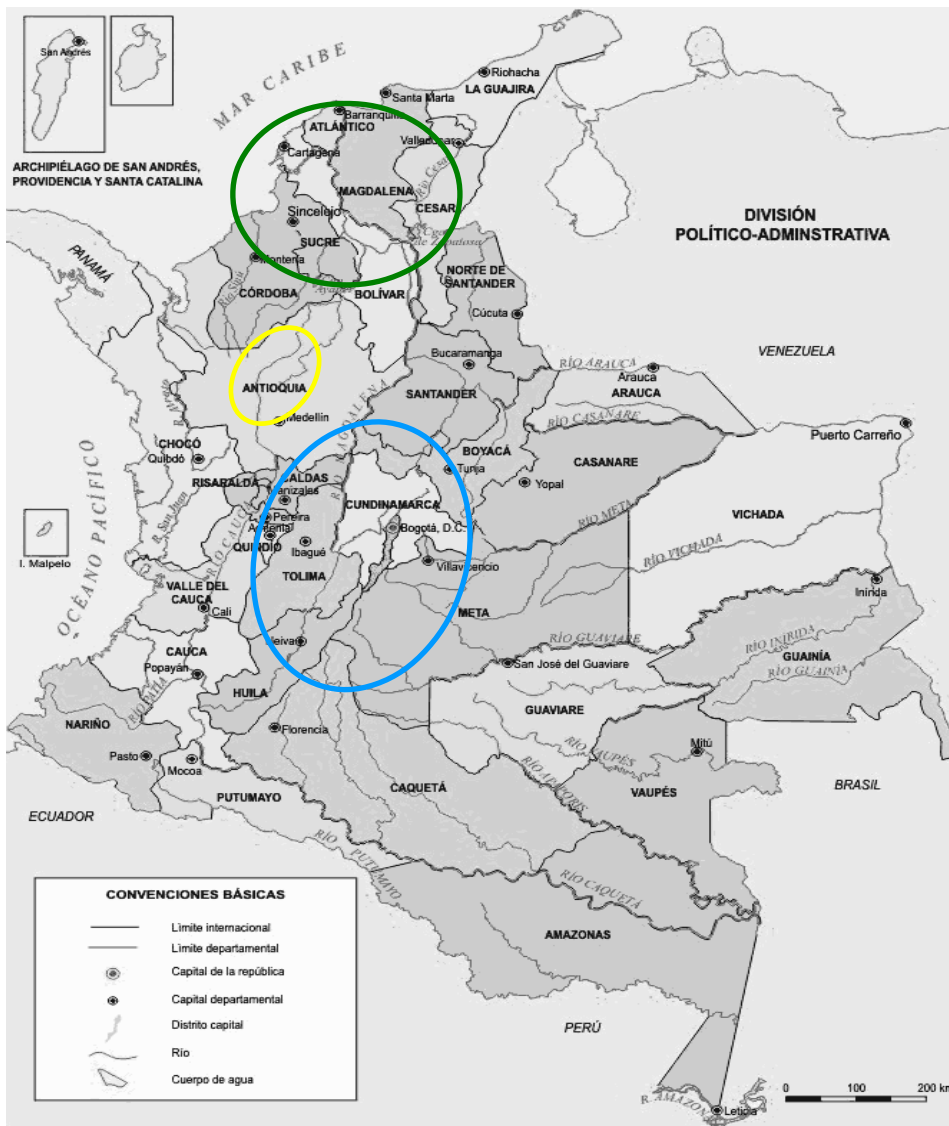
San Andrés

ARCHIPIÉLAGO DE SAN ANDRÉS, PROVIDENCIA Y SANTA CATALINA

MAR CARIBE

Riohacha
LA GUAJIRA
Santa Marta
Barranquilla
ATLÁNTICO
Valledupar
Cartagena
MAGDALENA
Río Cesar
CESAR
Sincelejo
SUCRE
Ciénaga de Zapatosa
Montería
CÓRDOBA
Río Sinú
BOLÍVAR
NORTE DE SANTANDER
Cúcuta

DIVISIÓN POLÍTICO-ADMINSTRATIVA

PANAMÁ

ANTIOQUIA
Medellín
Bucaramanga
SANTANDER
RÍO ARAUCA
Arauca
ARAUCA
VENEZUELA
RÍO CASANARE
Puerto Carreño
CHOCÓ
Quibdó
BOYACÁ
Tunja
CASANARE
Yopal
RISARALDA
CALDAS
Manizales
Pereira
Armenia
QUINDÍO
Ibagué
CUNDINAMARCA
Bogotá, D.C.
RÍO META
VICHADA
RÍO VICHADA
Villavicencio
TOLIMA
I. Malpelo
OCÉANO PACÍFICO
VALLE DEL CAUCA
Cali
R. San Juan
Río Cauca
Río Magdalena
META
Inírida
RÍO INIRIDA
RÍO GUAVIARE
GUAINÍA
RÍO GUAINÍA
Neiva
CAUCA
Popayán
San José del Guaviare
HUILA
GUAVIARE
Florencia
NARIÑO
Pasto
Mocoa
RÍO VAUPÉS
Mitú
RÍO APAPORIS
CAQUETÁ
VAUPÉS
ECUADOR
PUTUMAYO
BRASIL
RÍO PUTUMAYO
RÍO CAQUETÁ

CONVENCIONES BÁSICAS
Límite internacional
Límite departamental
Capital de la república
Capital departamental
Distrito capital
Río
Cuerpo de agua

AMAZONAS
PERÚ
R. AMAZONAS
Leticia
0 100 200 km